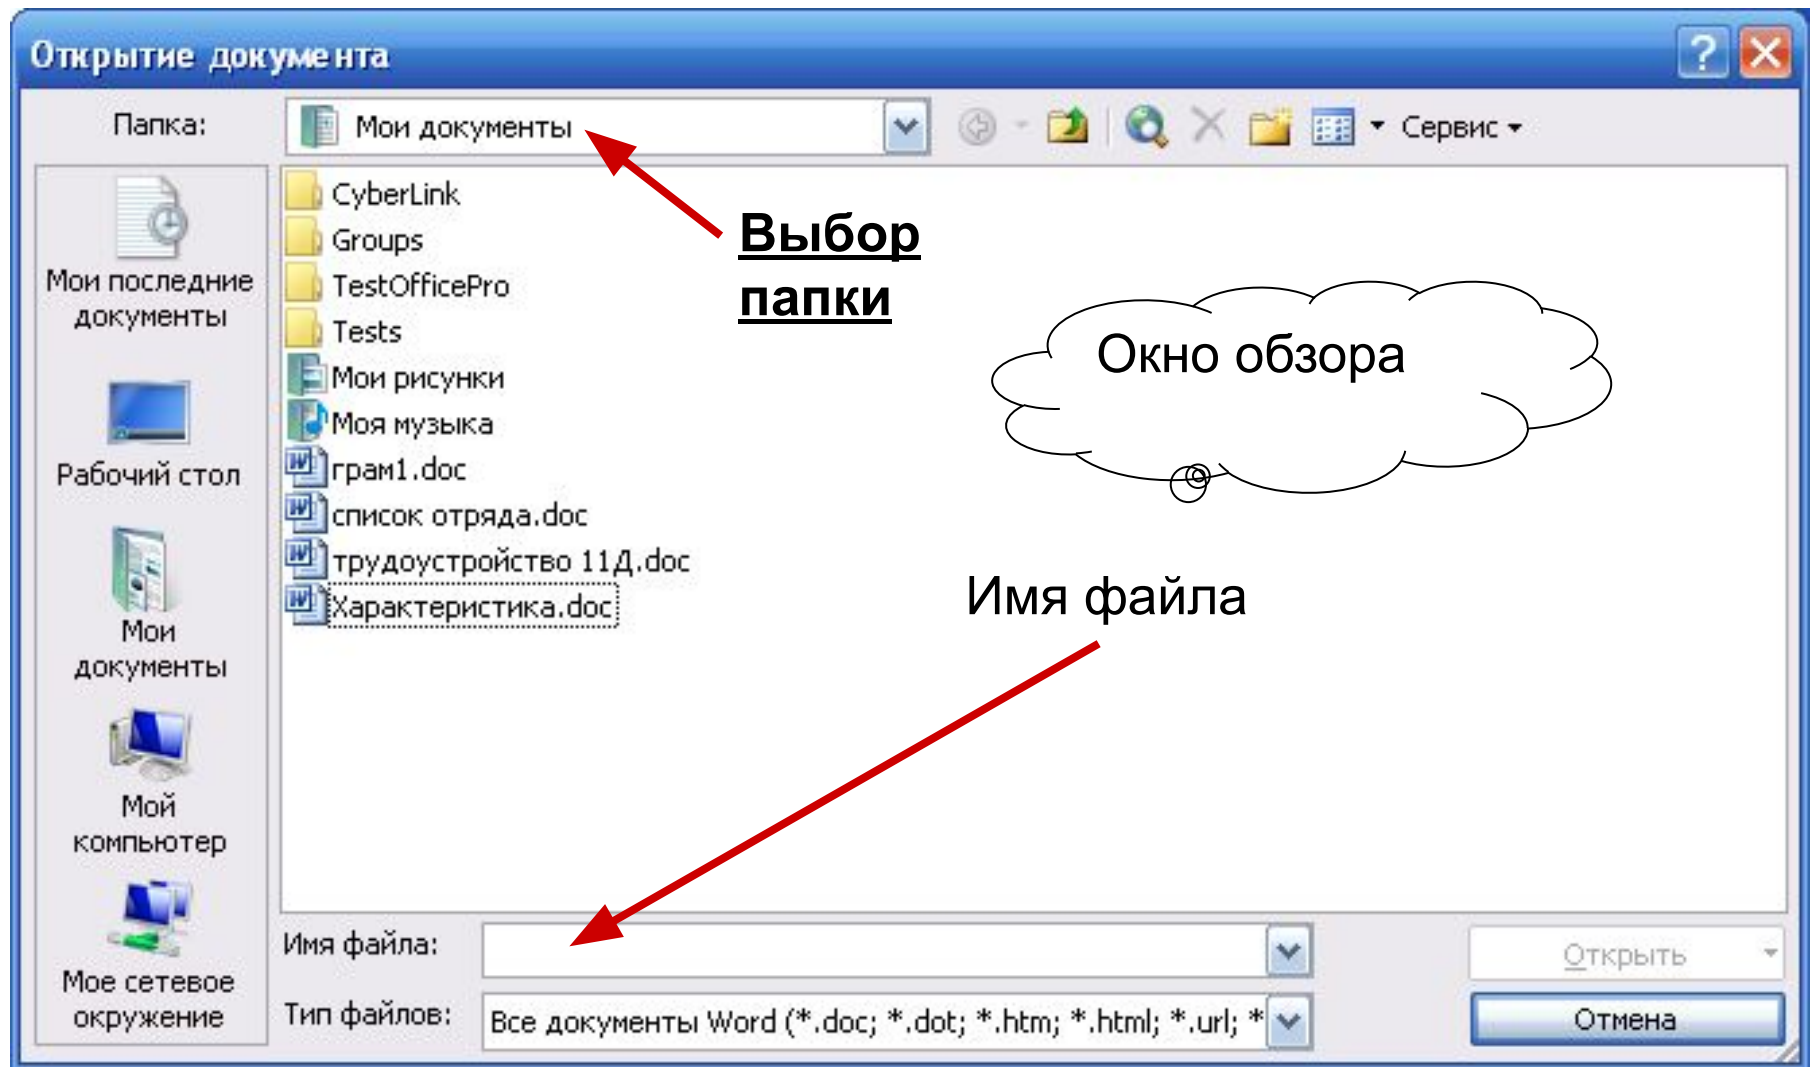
Открытие документа

Папка: Мои документы

Сервис

Мои последние документы

Рабочий стол

Мои документы

Мой компьютер

Мое сетевое окружение

CyberLink
Groups
TestOfficePro
Tests
Мои рисунки
Моя музыка
грам1.doc
список отряда.doc
трудоустройство 11Д.doc
Характеристика.doc

Выбор папки

Окно обзора

Имя файла

Имя файла:

Тип файлов: Все документы Word (*.doc; *.dot; *.htm; *.html; *.url; *

Открыть

Отмена